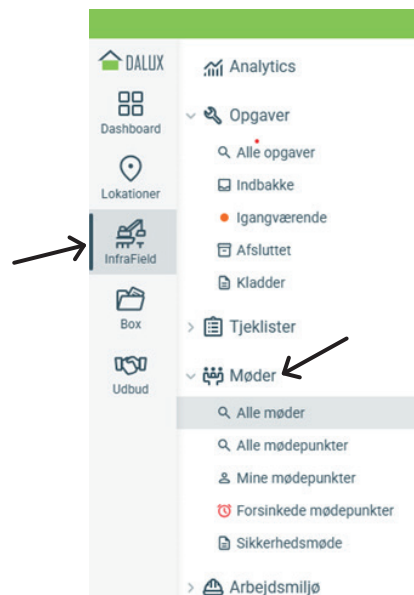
DALUX
Dashboard
Lokationer
InfraField
Box
Udbud

Analytics
Opgaver
Alle opgaver
Indbakke
Igangværende
Afsluttet
Kladder
Tjeklister
Møder
Alle møder
Alle mødepunkter
Mine mødepunkter
Forsinkede mødepunkter
Sikkerhedsmøde
Arbejdsmiljø